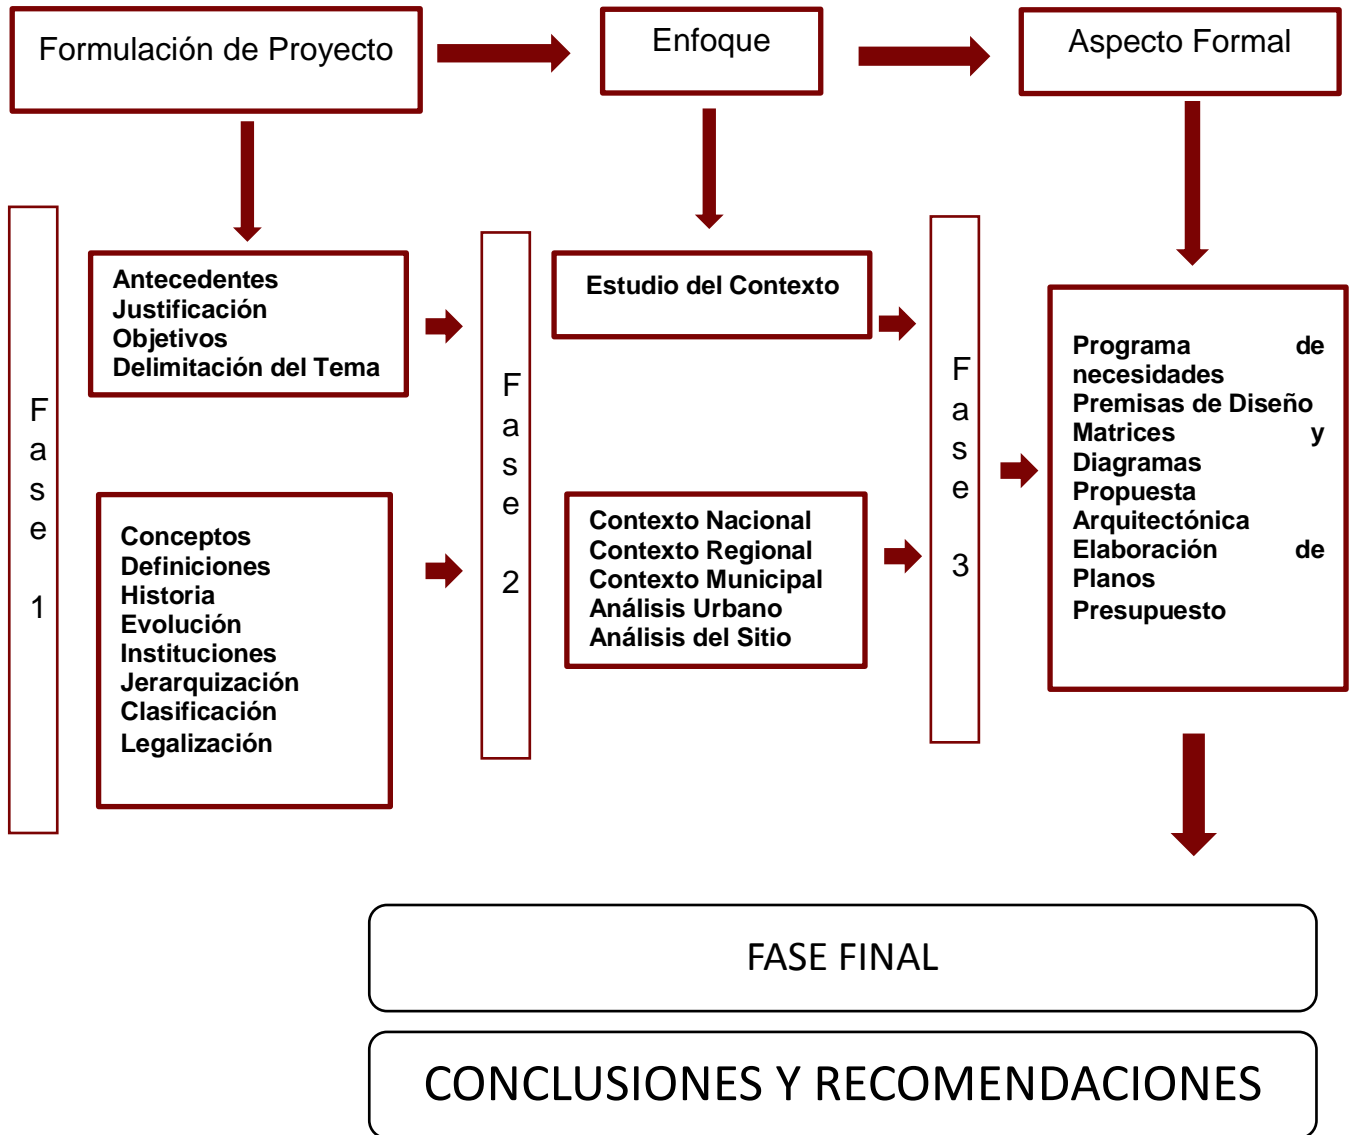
Formulación de Proyecto

Enfoque

Aspecto Formal

Fase 1

Antecedentes
Justificación
Objetivos
Delimitación del Tema

Conceptos
Definiciones
Historia
Evolución
Instituciones
Jerarquización
Clasificación
Legalización

Fase 2

Estudio del Contexto

Contexto Nacional
Contexto Regional
Contexto Municipal
Análisis Urbano
Análisis del Sitio

Fase 3

Programa de necesidades
Premisas de Diseño
Matrices y Diagramas
Propuesta Arquitectónica
Elaboración de Planos
Presupuesto

FASE FINAL

CONCLUSIONES Y RECOMENDACIONES